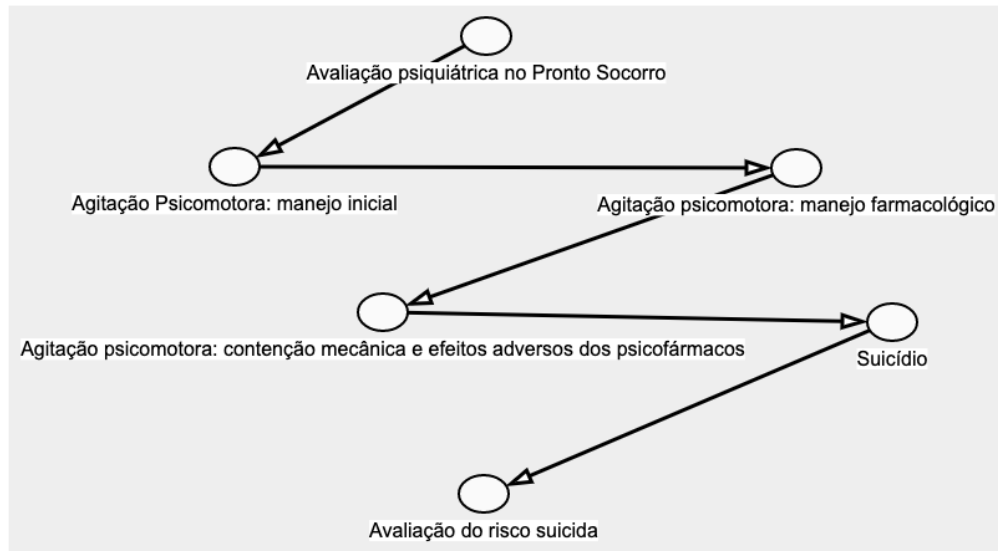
Avaliação psiquiátrica no Pronto Socorro

Agitação Psicomotora: manejo inicial

Agitação psicomotora: manejo farmacológico

Agitação psicomotora: contenção mecânica e efeitos adversos dos psicofármacos

Suicídio

Avaliação do risco suicida